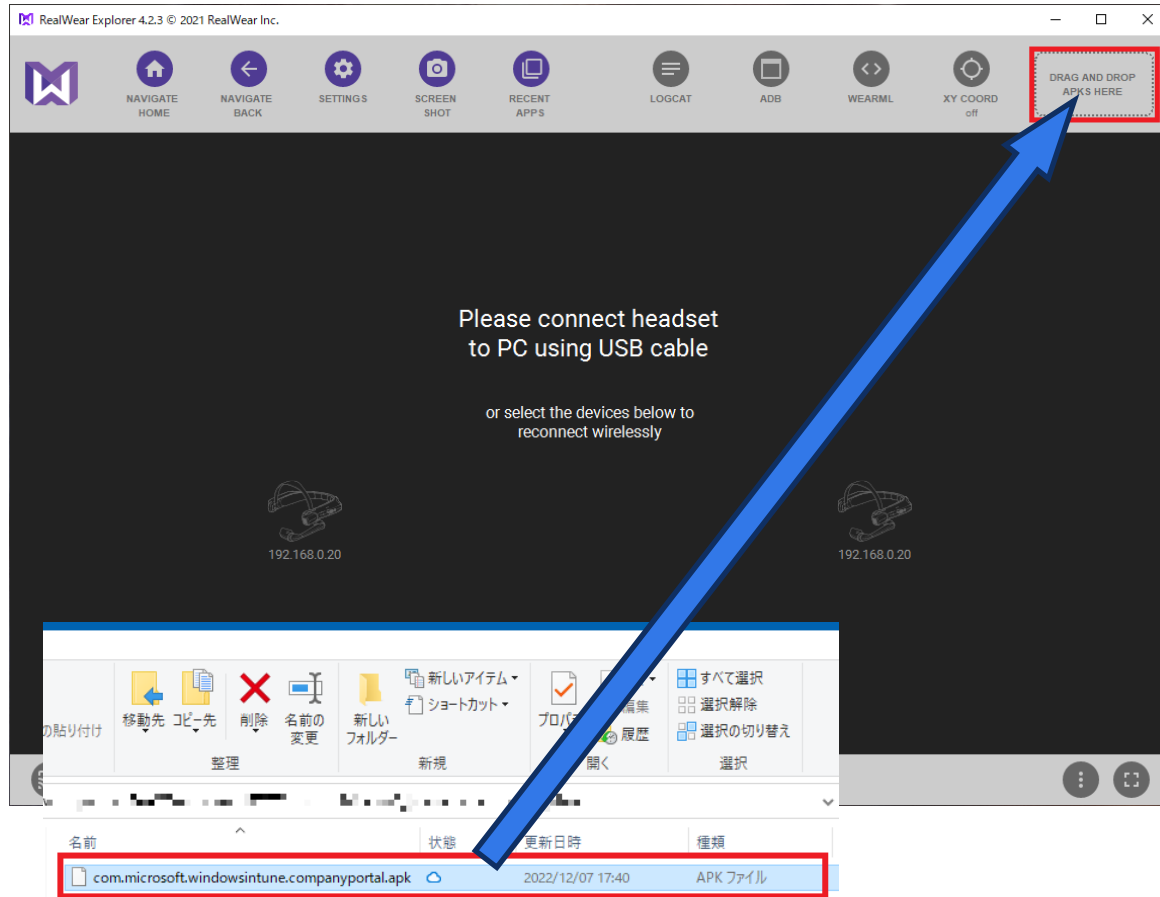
RealWear Explorer 4.2.3 © 2021 RealWear Inc.

NAVIGATE HOME
NAVIGATE BACK
SETTINGS
SCREEN SHOT
RECENT APPS
LOGCAT
ADB
WEARML
XY COORD off
DRAG AND DROP APKS HERE

Please connect headset to PC using USB cable

or select the devices below to reconnect wirelessly

192.168.0.20
192.168.0.20

の貼り付け
移動先
コピー先
削除
名前の変更
新しいフォルダー
新しいアイテム
ショートカット
プロパ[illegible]
編集
履歴
すべて選択
選択解除
選択の切り替え
整理
新規
開く
選択

名前
状態
更新日時
種類
com.microsoft.windowsintune.companyportal.apk
2022/12/07 17:40
APK ファイル